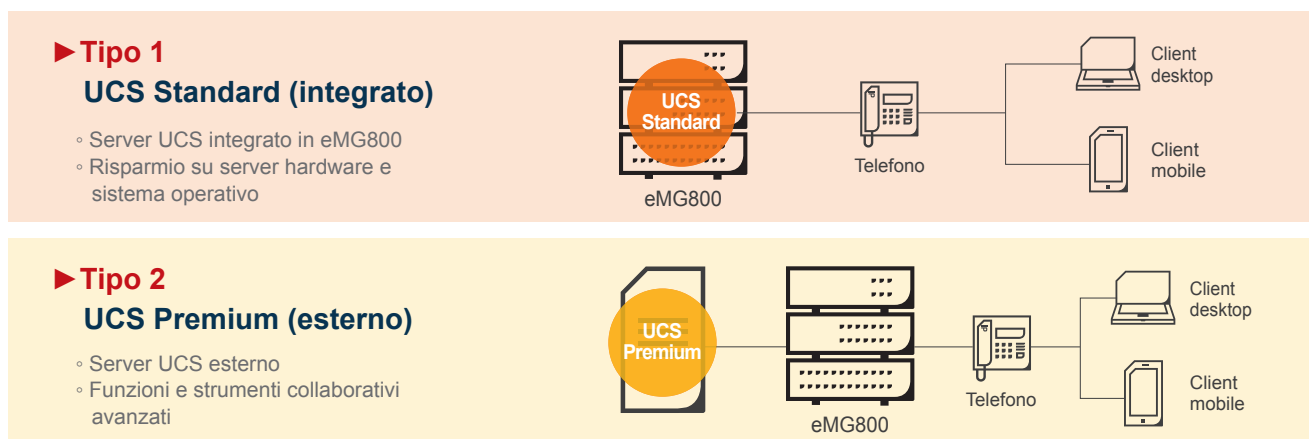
►Tipo 1
UCS Standard (integrato)

◦ Server UCS integrato in eMG800
◦ Risparmio su server hardware e sistema operativo

UCS Standard

eMG800

Telefono

Client desktop

Client mobile

►Tipo 2
UCS Premium (esterno)

◦ Server UCS esterno
◦ Funzioni e strumenti collaborativi avanzati

UCS Premium

eMG800

Telefono

Client desktop

Client mobile